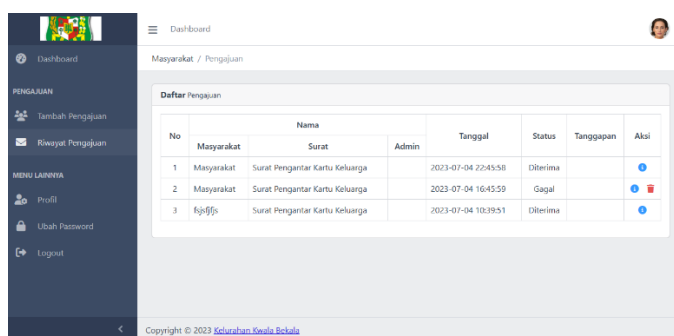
Dashboard

PENGAJUAN

Tambah Pengajuan

Riwayat Pengajuan

MENU LAINNYA

Profil

Ubah Password

Logout

Dashboard

Masyarakat / Pengajuan

**Daftar** Pengajuan

| No | Nama | | | Tanggal | Status | Tanggapan | Aksi |
|---|---|---|---|---|---|---|---|
| | Masyarakat | Surat | Admin | | | | |
| 1 | Masyarakat | Surat Pengantar Kartu Keluarga | | 2023-07-04 22:45:58 | Diterima | | |
| 2 | Masyarakat | Surat Pengantar Kartu Keluarga | | 2023-07-04 16:45:59 | Gagal | | |
| 3 | fsjsfjfjs | Surat Pengantar Kartu Keluarga | | 2023-07-04 10:39:51 | Diterima | | |

Copyright © 2023 Kelurahan Kwala Bekala